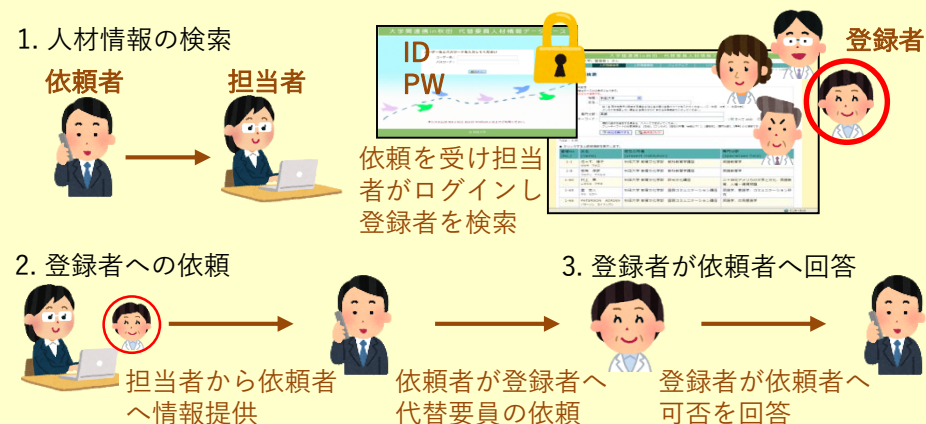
1. 人材情報の検索

依頼者

担当者

ID
PW

依頼を受け担当者がログインし登録者を検索

登録者

2. 登録者への依頼

担当者から依頼者へ情報提供

依頼者が登録者へ代替要員の依頼

3. 登録者が依頼者へ回答

登録者が依頼者へ可否を回答